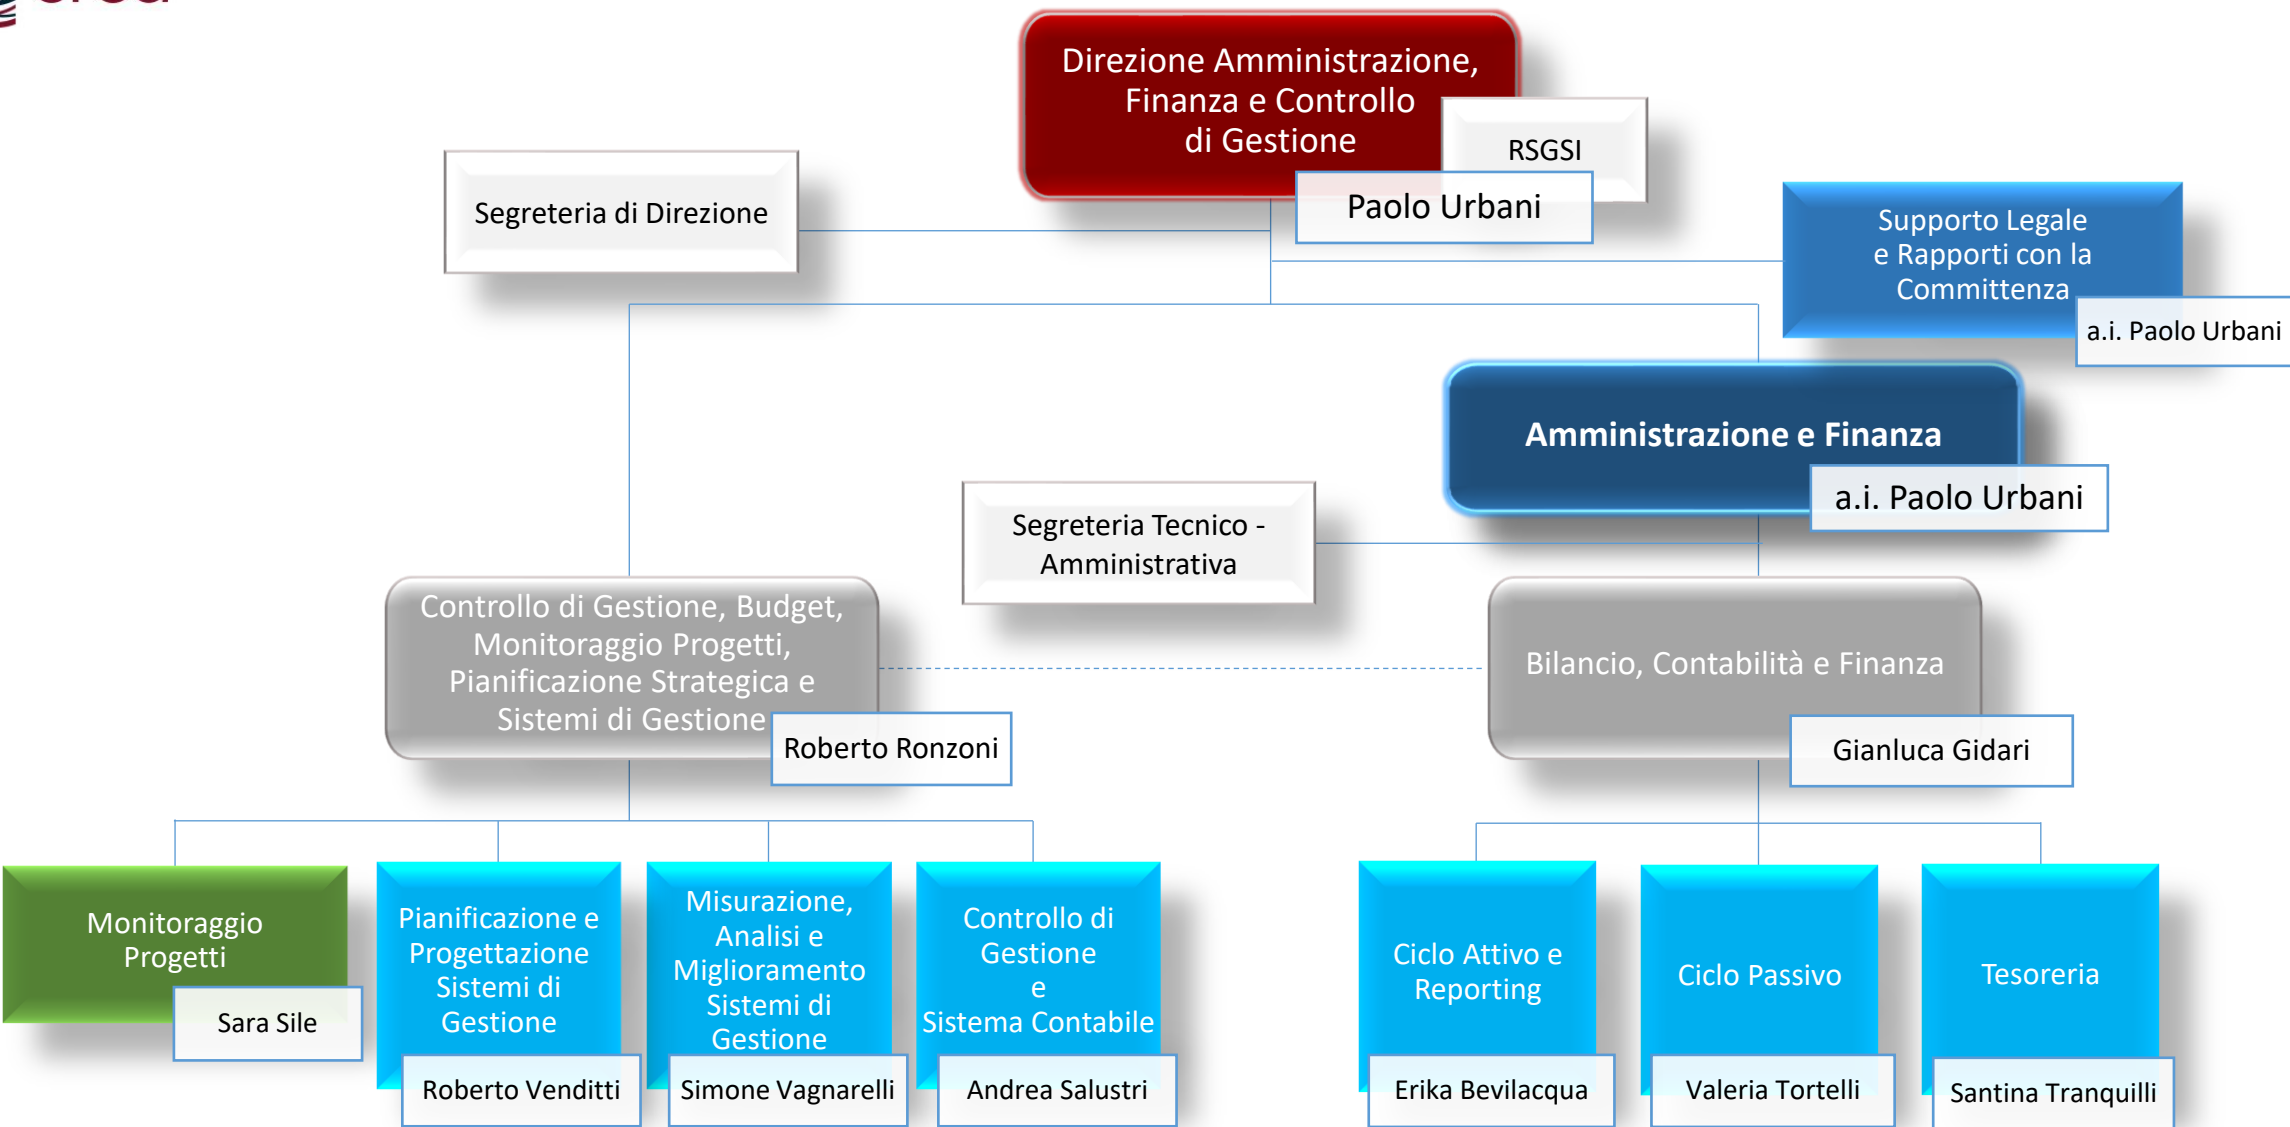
Direzione Amministrazione, Finanza e Controllo di Gestione

RSGSI

Paolo Urbani

Segreteria di Direzione

Supporto Legale e Rapporti con la Committenza

a.i. Paolo Urbani

Amministrazione e Finanza

a.i. Paolo Urbani

Segreteria Tecnico - Amministrativa

Controllo di Gestione, Budget, Monitoraggio Progetti, Pianificazione Strategica e Sistemi di Gestione

Roberto Ronzoni

Bilancio, Contabilità e Finanza

Gianluca Gidari

Monitoraggio Progetti

Sara Sile

Pianificazione e Progettazione Sistemi di Gestione

Roberto Venditti

Misurazione, Analisi e Miglioramento Sistemi di Gestione

Simone Vagnarelli

Controllo di Gestione e Sistema Contabile

Andrea Salustri

Ciclo Attivo e Reporting

Erika Bevilacqua

Ciclo Passivo

Valeria Tortelli

Tesoreria

Santina Tranquilli